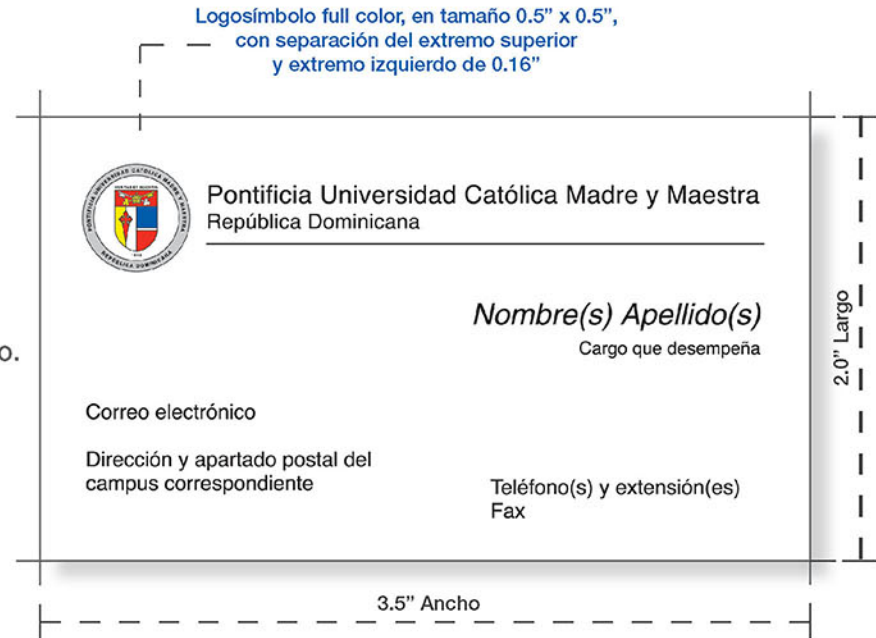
Logosímbolo full color, en tamaño 0.5" x 0.5", con separación del extremo superior y extremo izquierdo de 0.16"

o.

Pontificia Universidad Católica Madre y Maestra
República Dominicana

Nombre(s) Apellido(s)
Cargo que desempeña

Correo electrónico

Dirección y apartado postal del campus correspondiente

Teléfono(s) y extensión(es)
Fax

2.0" Largo

3.5" Ancho